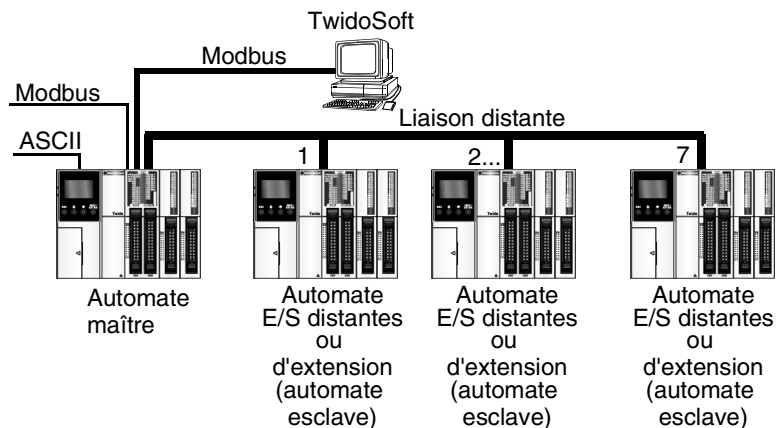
TwidoSoft

Modbus

Modbus

ASCII

Liaison distante

1

2...

7

Automate maître

Automate E/S distantes ou d'extension (automate esclave)

Automate E/S distantes ou d'extension (automate esclave)

Automate E/S distantes ou d'extension (automate esclave)